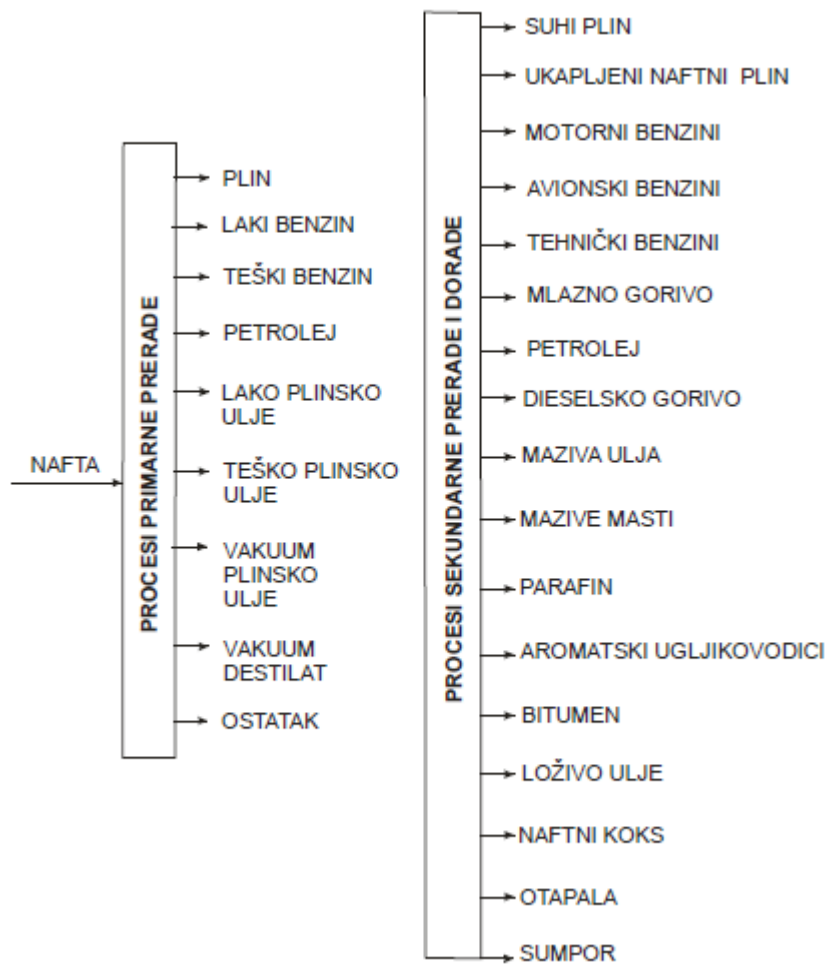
NAFTA

PROCESI PRIMARNE PRERADE

PLIN
LAKI BENZIN
TEŠKI BENZIN
PETROLEJ
LAKO PLINSKO ULJE
TEŠKO PLINSKO ULJE
VAKUUM PLINSKO ULJE
VAKUUM DESTILAT
OSTATAK

PROCESI SEKUNDARNE PRERADE I DORADE

SUHI PLIN
UKAPLJENI NAFTNI PLIN
MOTORNI BENZINI
AVIONSKI BENZINI
TEHNIČKI BENZINI
MLAZNO GORIVO
PETROLEJ
DIESELSKO GORIVO
MAZIVA ULJA
MAZIVE MASTI
PARAFIN
AROMATSKI UGLJIKOVODICI
BITUMEN
LOŽIVO ULJE
NAFTNI KOKS
OTAPALA
SUMPOR